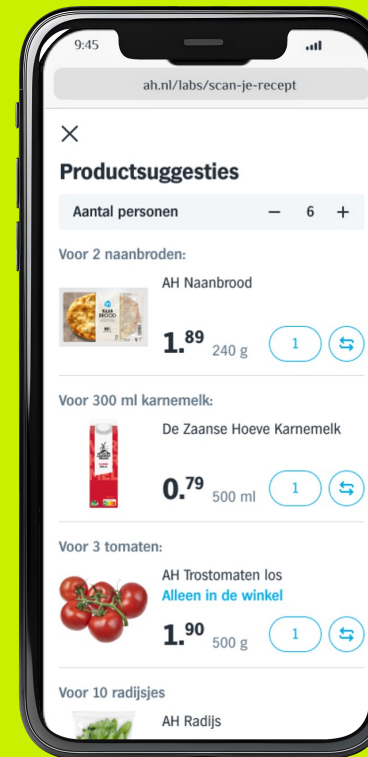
9:45

ah.nl/labs/scan-je-recept

×

Productsuggesties

Aantal personen − 6 +

Voor 2 naanbroden:

AH Naanbrood

1.89 240 g 1

Voor 300 ml karnemelk:

De Zaanse Hoeve Karnemelk

0.79 500 ml 1

Voor 3 tomaten:

AH Trostomaten los
Alleen in de winkel

1.90 500 g 1

Voor 10 radijsjes

AH Radijs